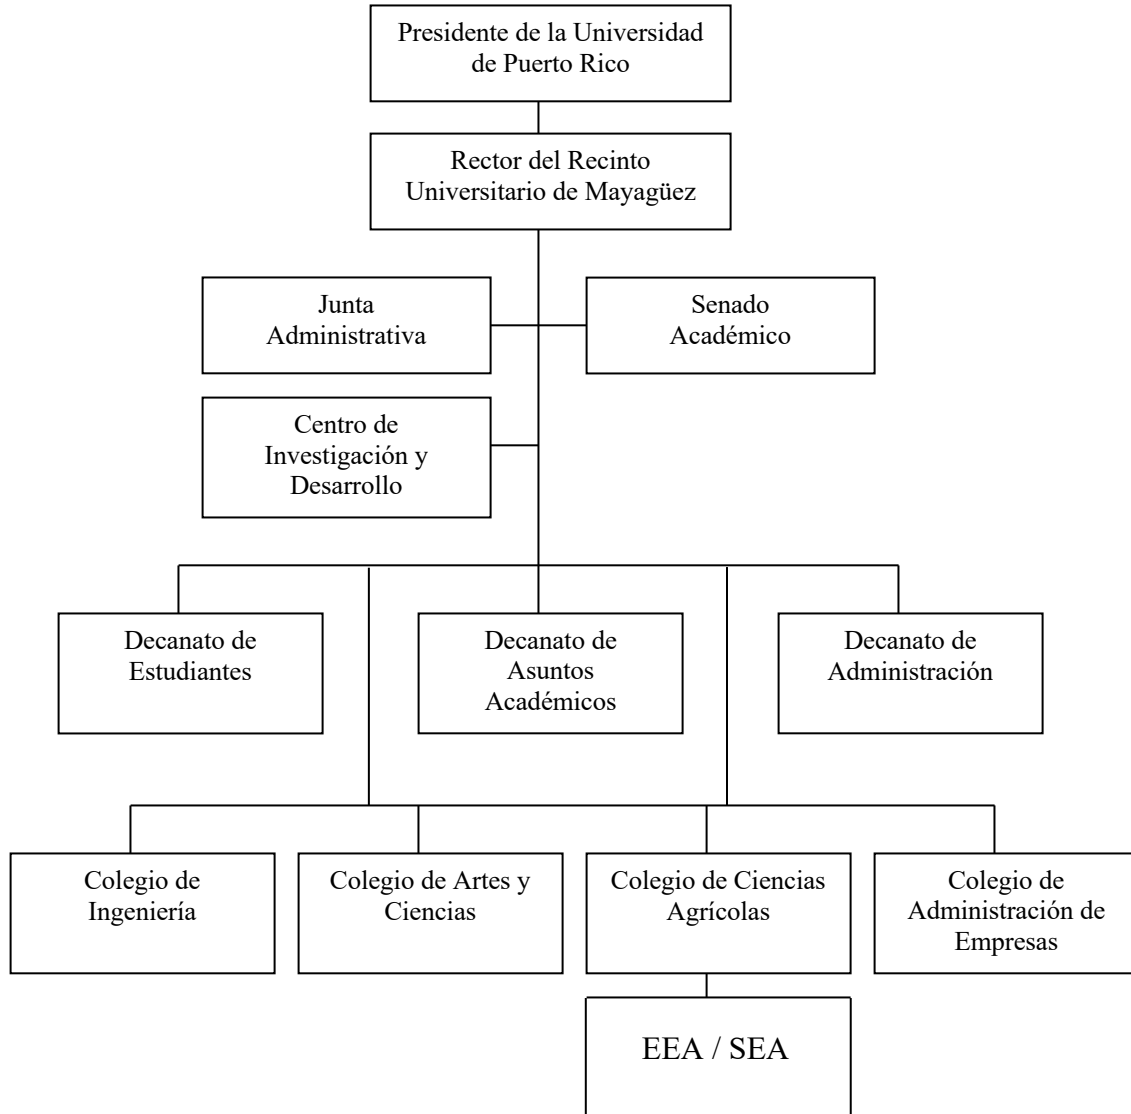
Presidente de la Universidad de Puerto Rico

Rector del Recinto Universitario de Mayagüez

Junta Administrativa

Senado Académico

Centro de Investigación y Desarrollo

Decanato de Estudiantes

Decanato de Asuntos Académicos

Decanato de Administración

Colegio de Ingeniería

Colegio de Artes y Ciencias

Colegio de Ciencias Agrícolas

Colegio de Administración de Empresas

EEA / SEA